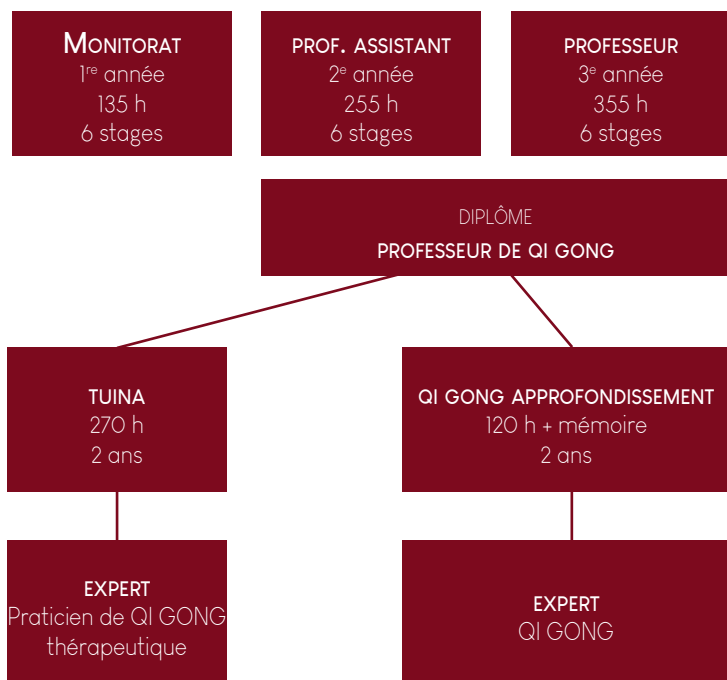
MONITORAT
1re année
135 h
6 stages

PROF. ASSISTANT
2e année
255 h
6 stages

PROFESSEUR
3e année
355 h
6 stages

DIPLÔME
PROFESSEUR DE QI GONG

TUINA
270 h
2 ans

QI GONG APPROFONDISSEMENT
120 h + mémoire
2 ans

EXPERT
Praticien de QI GONG thérapeutique

EXPERT
QI GONG